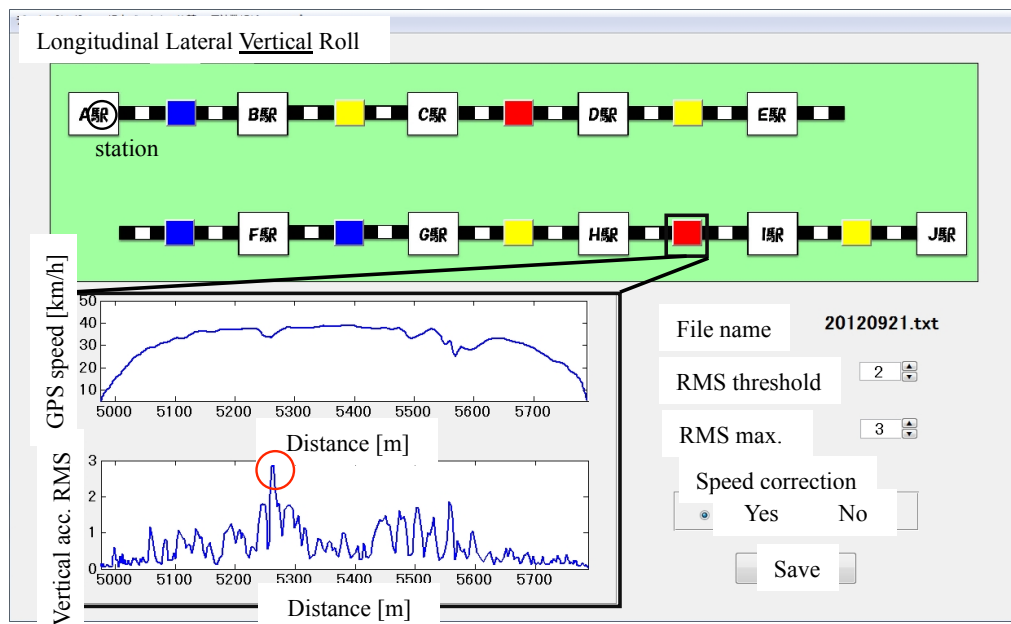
Longitudinal Lateral Vertical Roll

A駅 B駅 C駅 D駅 E駅

station

F駅 G駅 H駅 I駅 J駅

GPS speed [km/h]

50
40
30
20
10

5000 5100 5200 5300 5400 5500 5600 5700

Distance [m]

Vertical acc. RMS

3
2
1
0

5000 5100 5200 5300 5400 5500 5600 5700

Distance [m]

File name 20120921.txt

RMS threshold 2

RMS max. 3

Speed correction

Yes No

Save